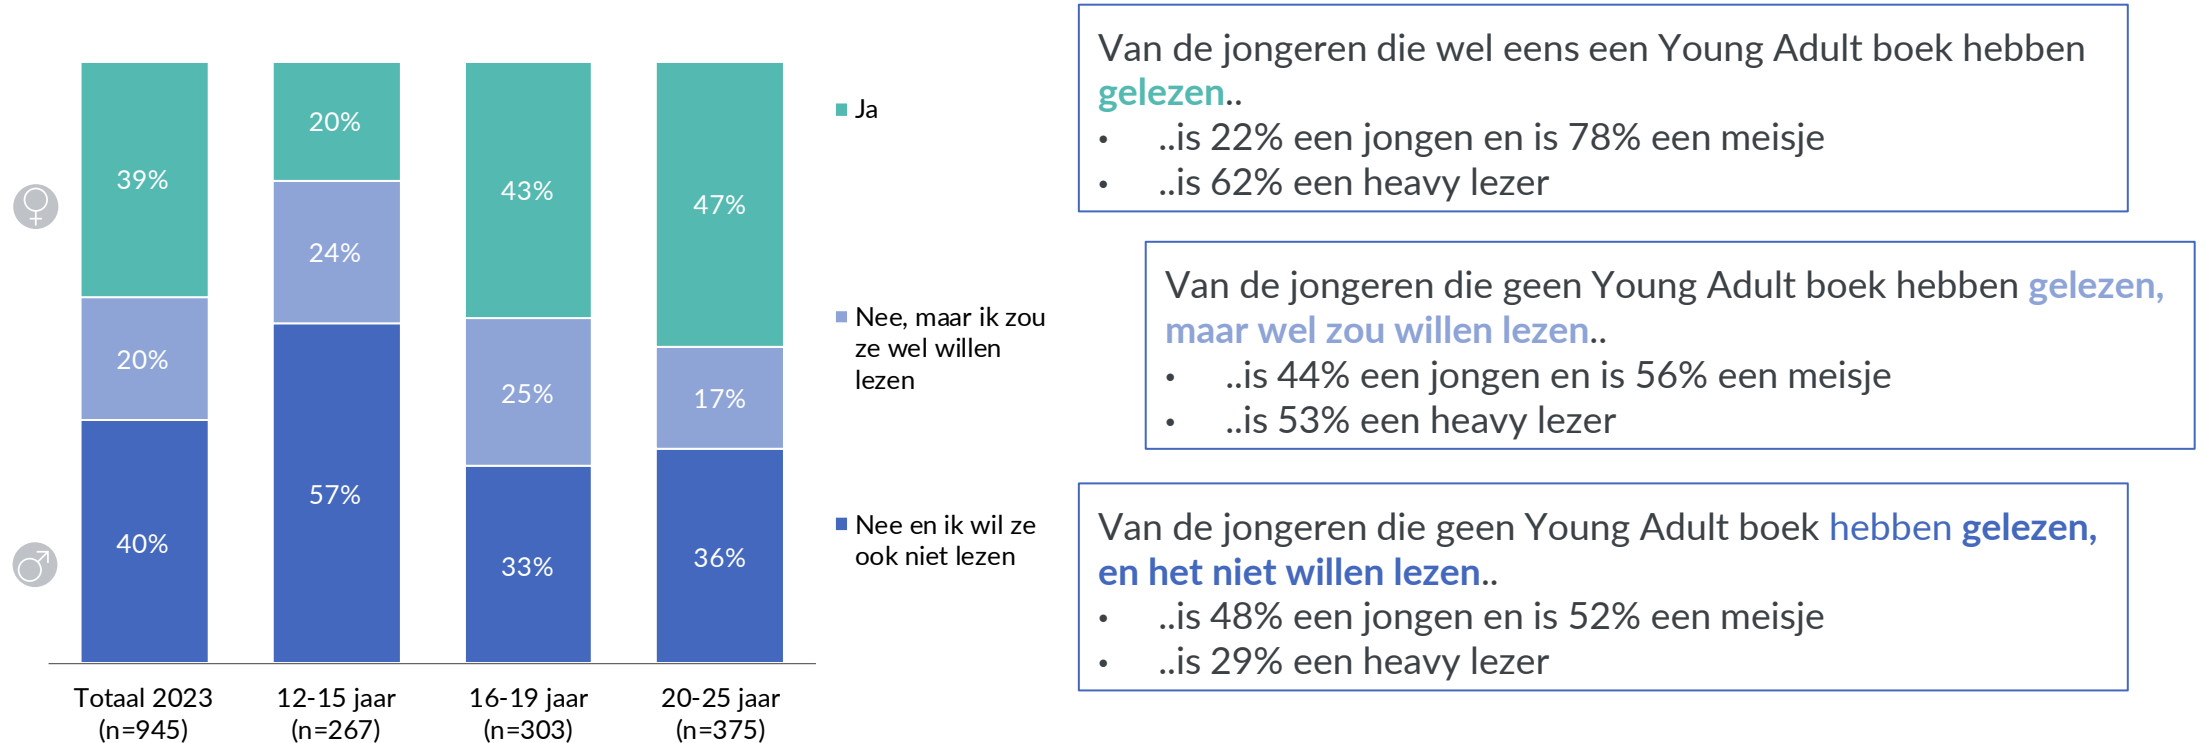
| | Totaal 2023 (n=945) | 12-15 jaar (n=267) | 16-19 jaar (n=303) | 20-25 jaar (n=375) |
|---|---|---|---|---|
| Ja | 39% | 20% | 43% | 47% |
| Nee, maar ik zou ze wel willen lezen | 20% | 24% | 25% | 17% |
| Nee en ik wil ze ook niet lezen | 40% | 57% | 33% | 36% |

Ja

Nee, maar ik zou ze wel willen lezen

Nee en ik wil ze ook niet lezen

Van de jongeren die wel eens een Young Adult boek hebben gelezen..
• ..is 22% een jongen en is 78% een meisje
• ..is 62% een heavy lezer

Van de jongeren die geen Young Adult boek hebben gelezen, maar wel zou willen lezen..
• ..is 44% een jongen en is 56% een meisje
• ..is 53% een heavy lezer

Van de jongeren die geen Young Adult boek hebben gelezen, en het niet willen lezen..
• ..is 48% een jongen en is 52% een meisje
• ..is 29% een heavy lezer